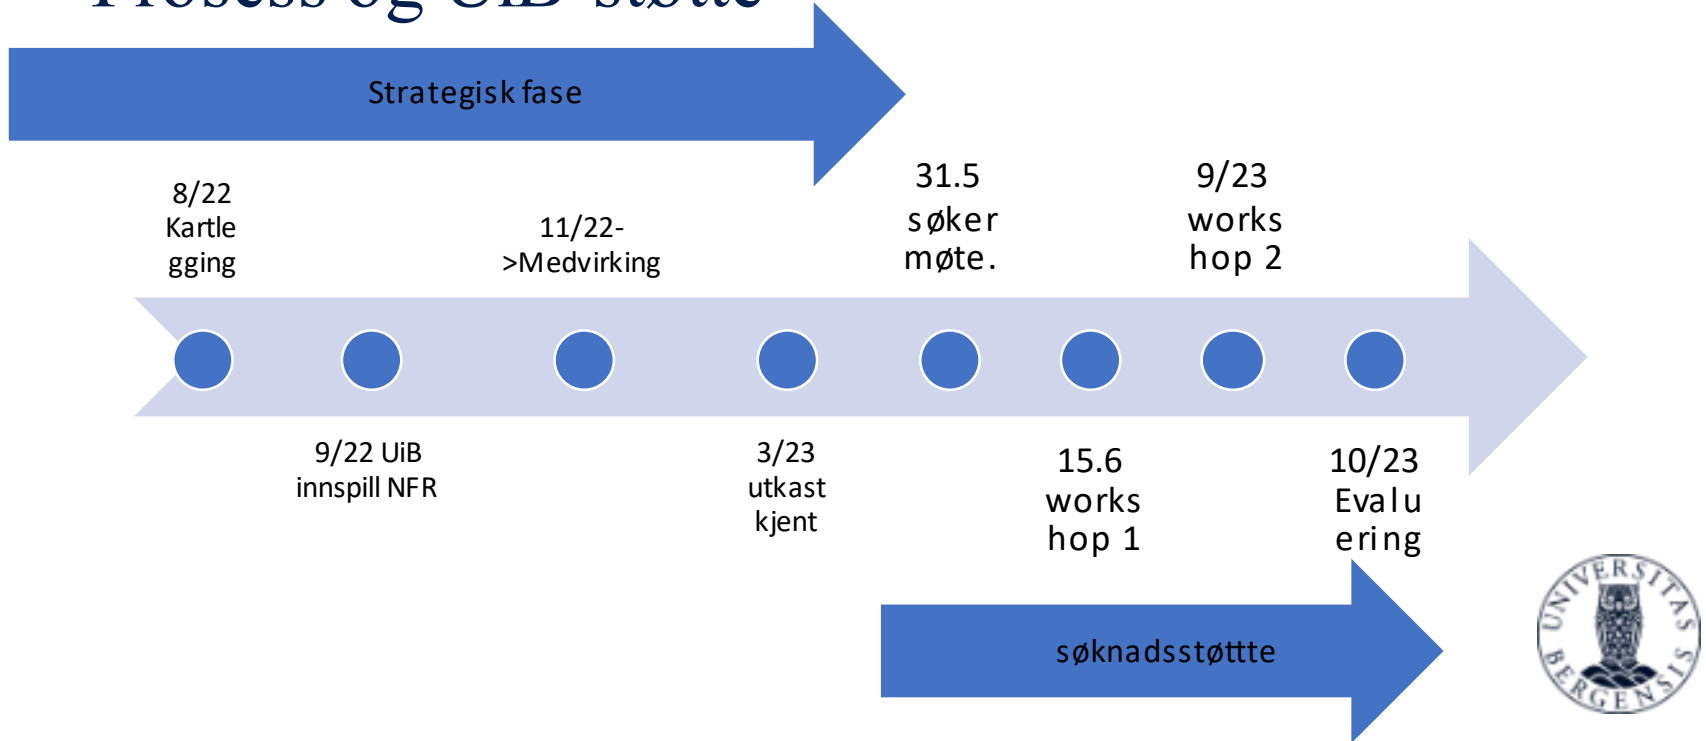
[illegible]

Strategisk fase

8/22 Kartle gging

11/22- >Medvirking

31.5 søker møte.

9/23 works hop 2

9/22 UiB innspill NFR

3/23 utkast kjent

15.6 works hop 1

10/23 Evalu ering

søknadsstøttte

UNIVERSITAS BERGENSIS